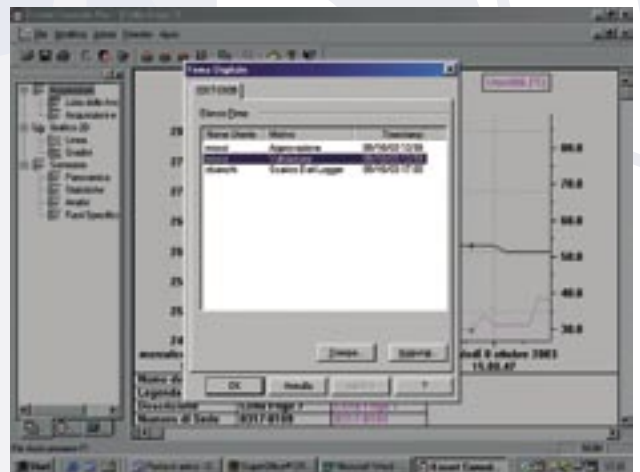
File Modifica Azioni Finestra Aiuto

Firma Digitale

Elenco Firme

| Nome Utente | Motivo | Timestamp |
|---|---|---|
| rossi | Approvazione | 09/10/03 12:59 |
| rossi | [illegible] | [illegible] |
| vbianchi | Scarico Dati Logger | 09/10/03 07:50 |

Elimina Aggiungi

OK Annulla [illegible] ?

Lista delle Acq
Acquisizione
Grafico 2D
Linea
Studio
Sommario
Panoramica
Statistiche
Analisi
Parametri Specifici

29
27
26
25
24

80.0
70.0
60.0
50.0
40.0
30.0

giovedì 9 ottobre 2003
15.00.47

Descrizione
Numero di Serie

Start